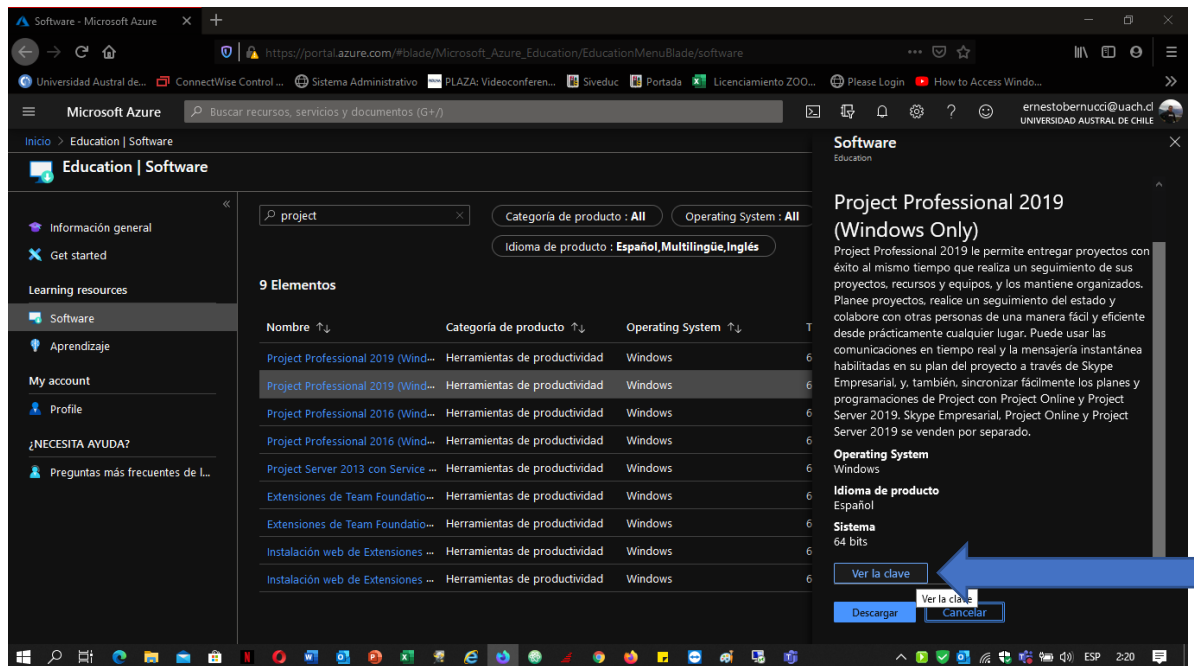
Software - Microsoft Azure

https://portal.azure.com/#blade/Microsoft_Azure_Education/EducationMenuBlade/software

Universidad Austral de... ConnectWise Control ... Sistema Administrativo PLAZA: Videoconferen... Siveduc Portada Licenciamiento ZOO... Please Login How to Access Windo...

Microsoft Azure Buscar recursos, servicios y documentos (G+/)

ernestobernucci@uach.cl
UNIVERSIDAD AUSTRAL DE CHILE

Inicio > Education | Software

Education | Software

Información general
Get started
Learning resources
Software
Aprendizaje
My account
Profile
¿NECESITA AYUDA?
Preguntas más frecuentes de l...

project

Categoría de producto : All
Operating System : All
Idioma de producto : Español,Multilingüe,Inglés

9 Elementos

| Nombre ↑↓ | Categoría de producto ↑↓ | Operating System ↑↓ | T |
|---|---|---|---|
| Project Professional 2019 (Wind... | Herramientas de productividad | Windows | 6 |
| Project Professional 2019 (Wind... | Herramientas de productividad | Windows | 6 |
| Project Professional 2016 (Wind... | Herramientas de productividad | Windows | 6 |
| Project Professional 2016 (Wind... | Herramientas de productividad | Windows | 6 |
| Project Server 2013 con Service ... | Herramientas de productividad | Windows | 6 |
| Extensiones de Team Foundatio... | Herramientas de productividad | Windows | 6 |
| Extensiones de Team Foundatio... | Herramientas de productividad | Windows | 6 |
| Instalación web de Extensiones ... | Herramientas de productividad | Windows | 6 |
| Instalación web de Extensiones ... | Herramientas de productividad | Windows | 6 |

Software
Education

Project Professional 2019 (Windows Only)

Project Professional 2019 le permite entregar proyectos con éxito al mismo tiempo que realiza un seguimiento de sus proyectos, recursos y equipos, y los mantiene organizados. Planee proyectos, realice un seguimiento del estado y colabore con otras personas de una manera fácil y eficiente desde prácticamente cualquier lugar. Puede usar las comunicaciones en tiempo real y la mensajería instantánea habilitadas en su plan del proyecto a través de Skype Empresarial, y, también, sincronizar fácilmente los planes y programaciones de Project con Project Online y Project Server 2019. Skype Empresarial, Project Online y Project Server 2019 se venden por separado.

Operating System
Windows

Idioma de producto
Español

Sistema
64 bits

Ver la clave
Ver la clave

Descargar
Cancelar

ESP 2:20